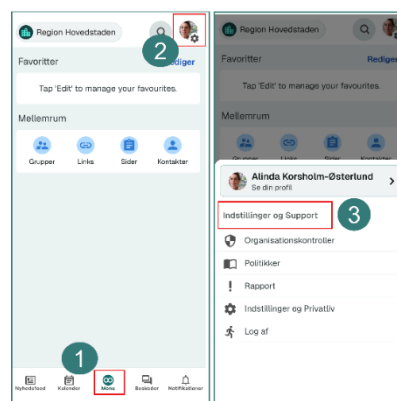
Region Hovedstaden

2

Favoritter

Rediger

Tap 'Edit' to manage your favourites.

Mellemrum

Grupper

Links

Sider

Kontakter

1

Nyhedsfeed

Kalender

Mere

Beskeder

Notifikationer

Region Hovedstaden

Favoritter

Rediger

Tap 'Edit' to manage your favourites.

Mellemrum

Grupper

Links

Sider

Kontakter

Alinda Korsholm-Østerlund

Se din profil

Indstillinger og Support

3

Organisationskontroller

Politikker

Rapport

Indstillinger og Privatliv

Log af